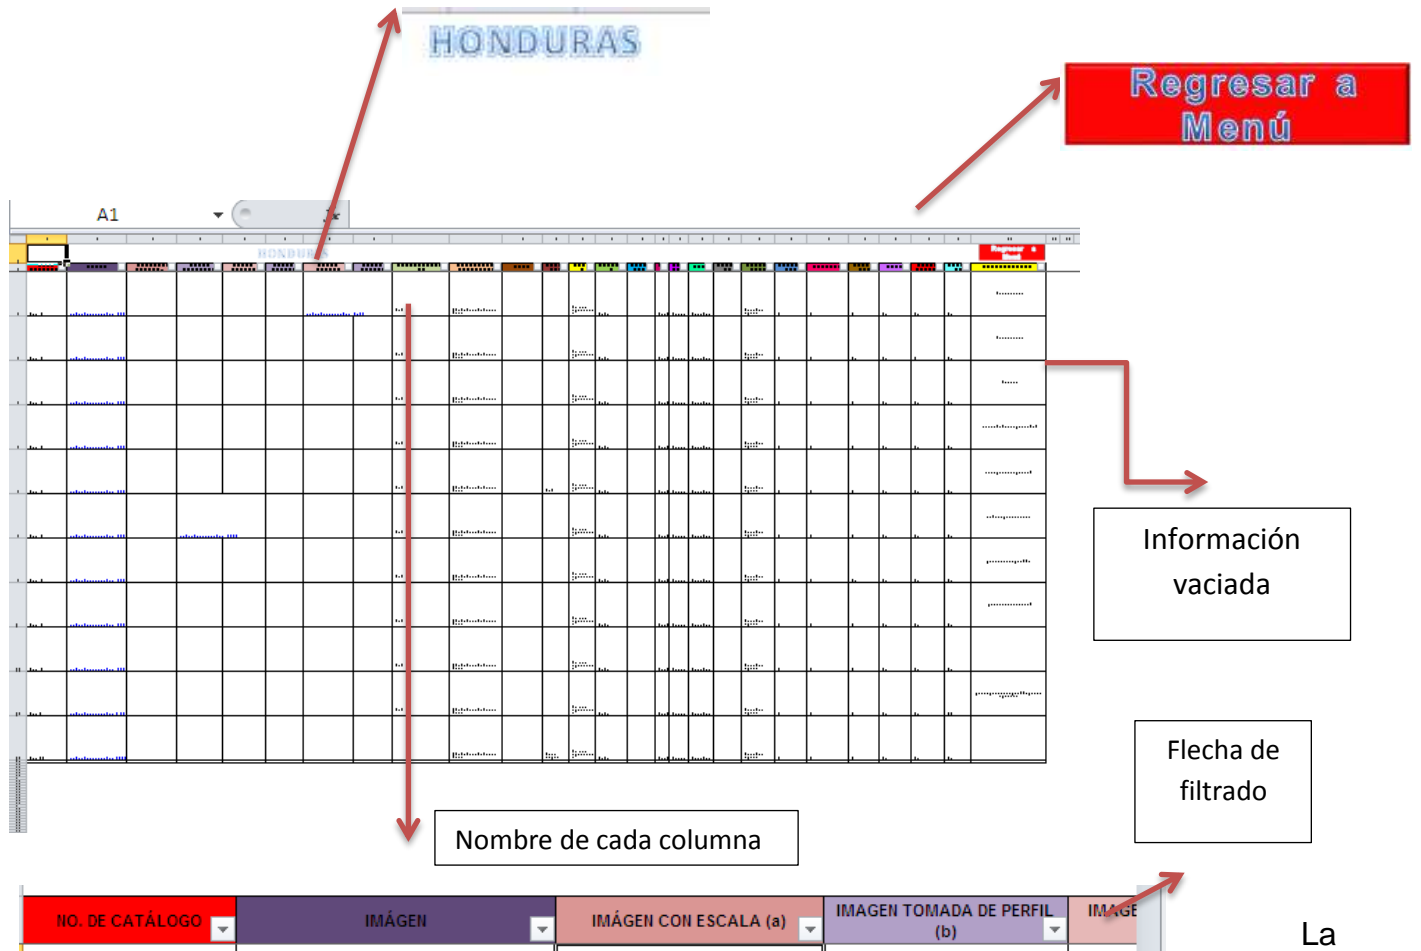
HONDURAS

Regresar a Menú

A1

$f_x$

Información vaciada

Flecha de filtrado

Nombre de cada columna

| NO. DE CATÁLOGO | IMÁGEN | IMÁGEN CON ESCALA (a) | IMAGEN TOMADA DE PERFIL (b) | IMAGE |
|---|---|---|---|---|

La